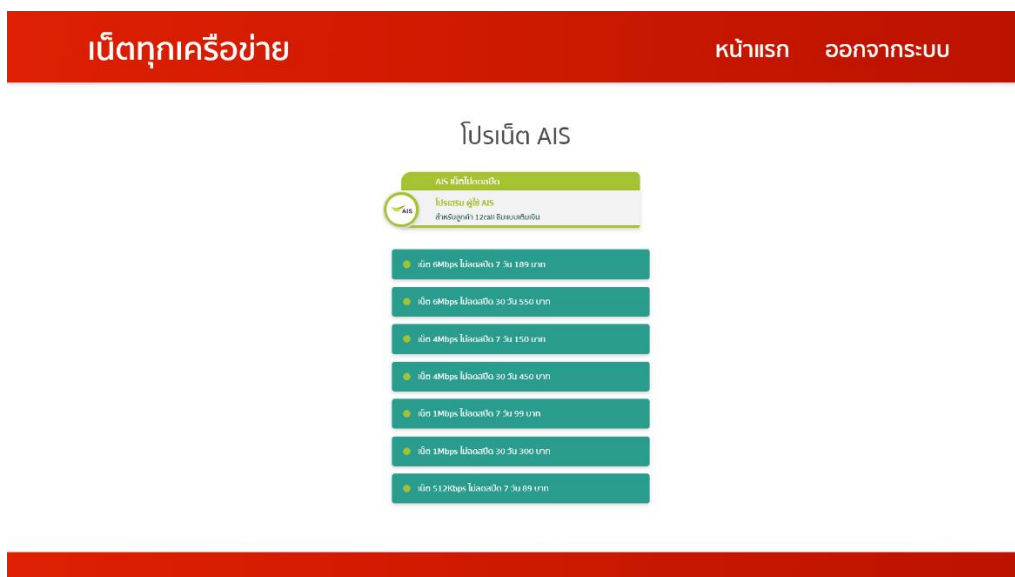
เน็ตทุกเครือข่าย

หน้าแรก ออกจากระบบ

โปรเน็ต AIS

AIS เน็ตไม่ลดสปีด

AIS

โปรเสริม ผู้ใช้ AIS

สำหรับลูกค้า 12call ซิมแบบเติมเงิน

เน็ต 6Mbps ไม่ลดสปีด 7 วัน 189 บาท

เน็ต 6Mbps ไม่ลดสปีด 30 วัน 550 บาท

เน็ต 4Mbps ไม่ลดสปีด 7 วัน 150 บาท

เน็ต 4Mbps ไม่ลดสปีด 30 วัน 450 บาท

เน็ต 1Mbps ไม่ลดสปีด 7 วัน 99 บาท

เน็ต 1Mbps ไม่ลดสปีด 30 วัน 300 บาท

เน็ต 512Kbps ไม่ลดสปีด 7 วัน 89 บาท